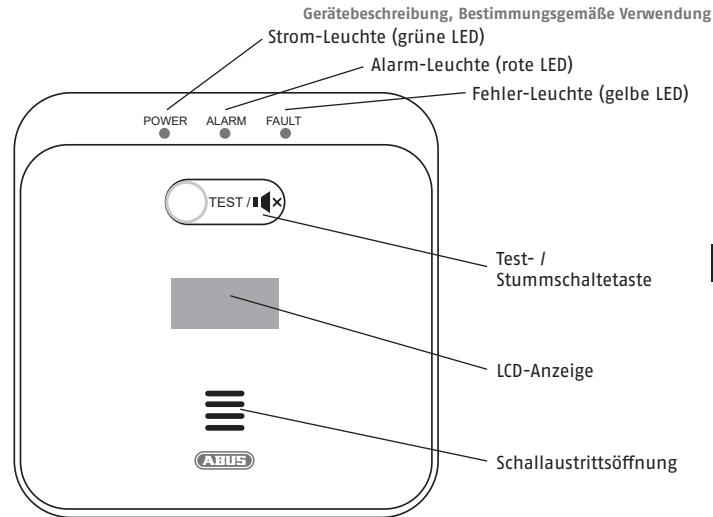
Gerätebeschreibung, Bestimmungsgemäße Verwendung

Strom-Leuchte (grüne LED)

Alarm-Leuchte (rote LED)

Fehler-Leuchte (gelbe LED)

POWER ALARM FAULT

TEST /

Test- / Stummschaltetaste

LCD-Anzeige

ABUS

Schallaustrittsöffnung